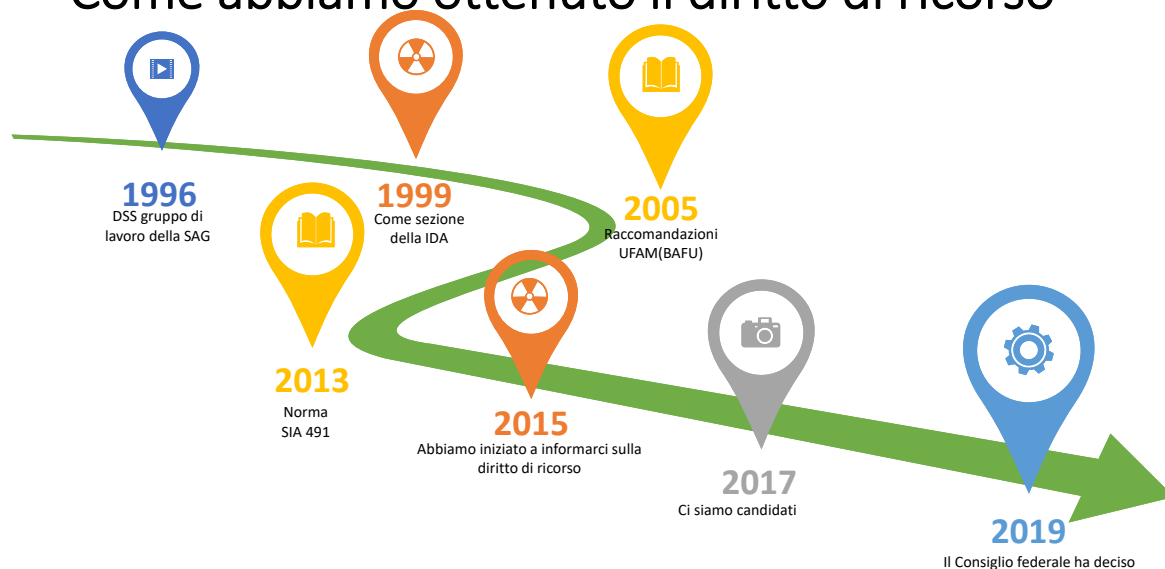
Come abbiamo ottenuto il diritto di ricorso

1996
DSS gruppo di lavoro della SAG

1999
Come sezione della IDA

2005
Raccomandazioni UFAM(BAFU)

2013
Norma SIA 491

2015
Abbiamo iniziato a informarci sulla diritto di ricorso

2017
Ci siamo candidati

2019
Il Consiglio federale ha deciso